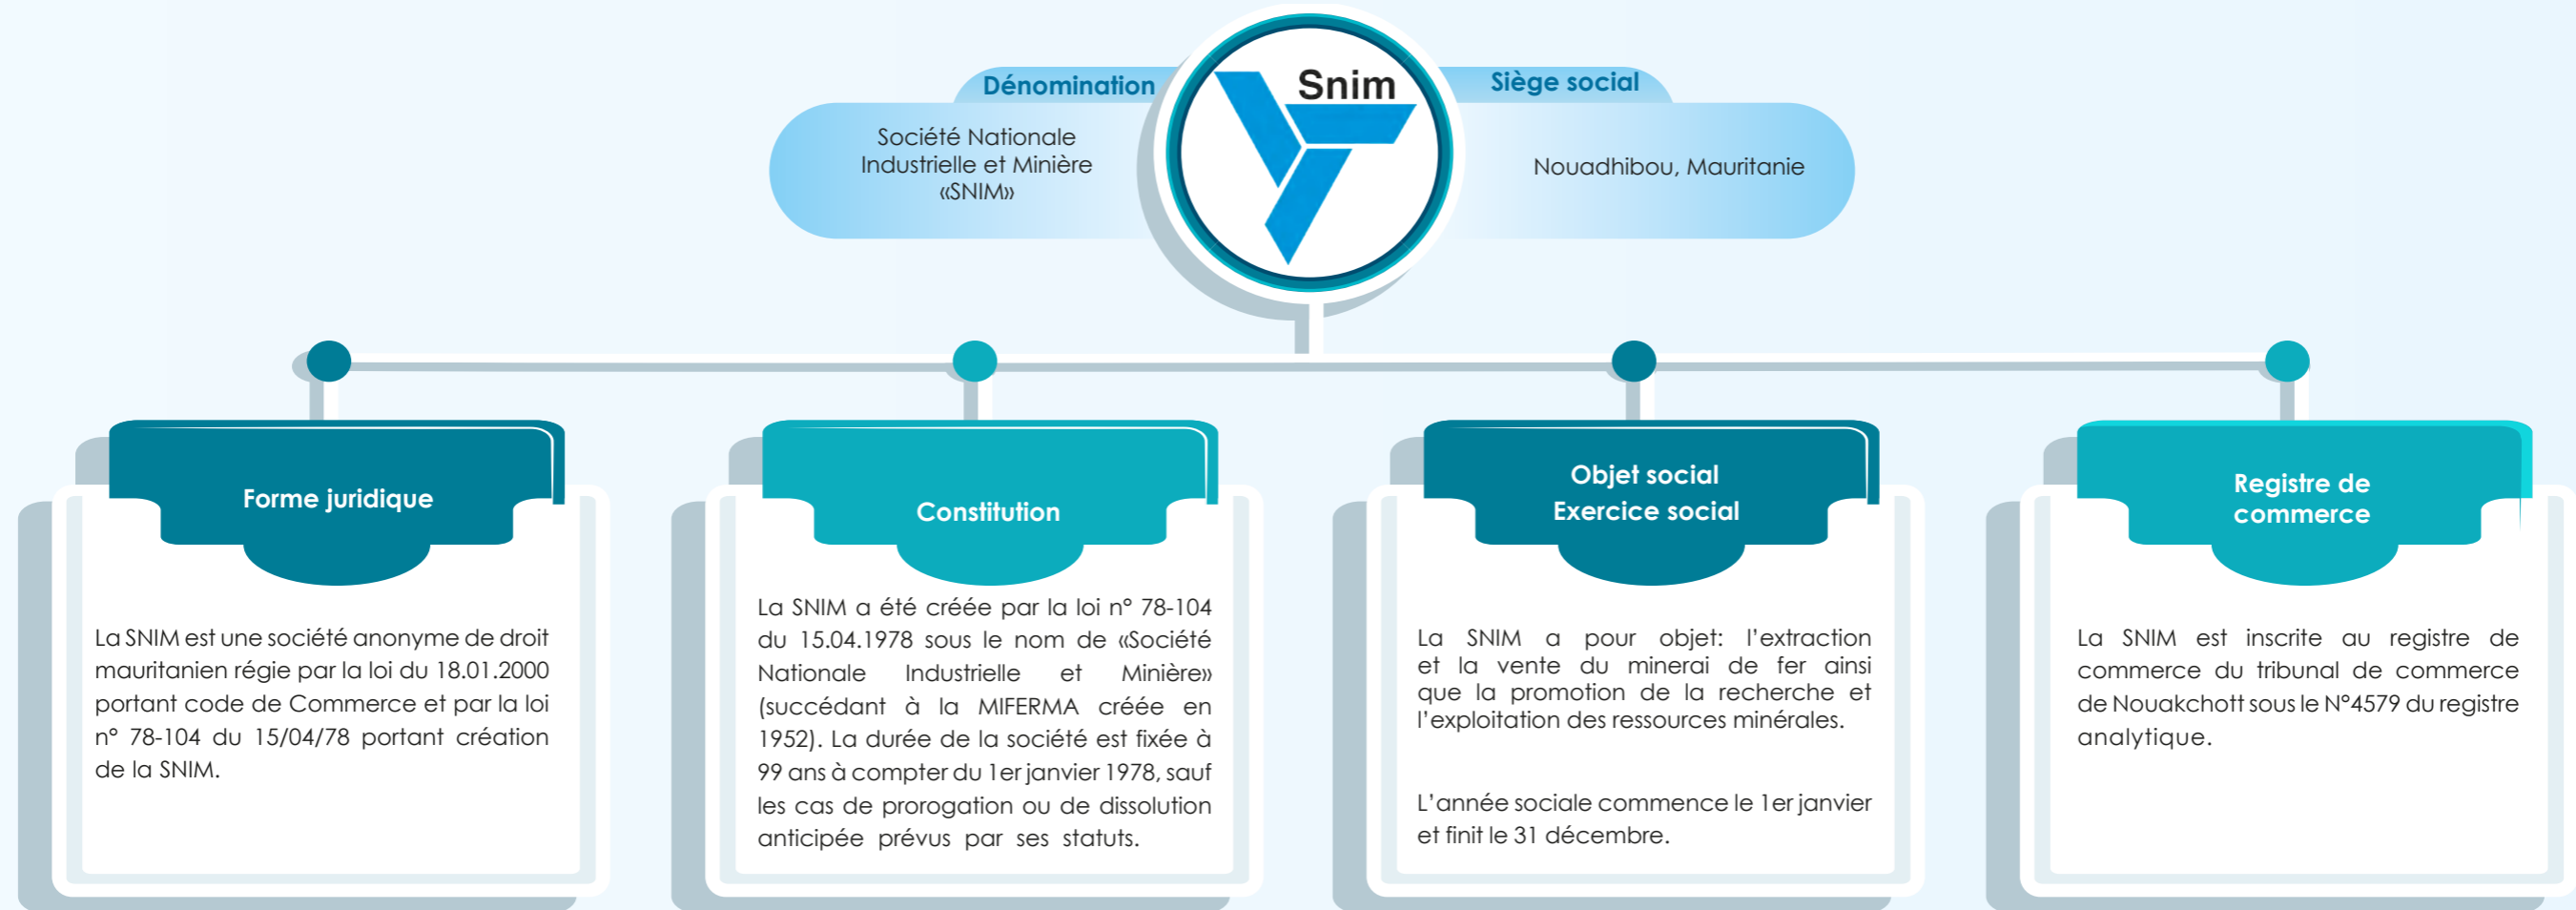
Dénomination

Société Nationale Industrielle et Minière «SNIM»

Snim

Siège social

Nouadhibou, Mauritanie

Forme juridique

La SNIM est une société anonyme de droit mauritanien régie par la loi du 18.01.2000 portant code de Commerce et par la loi n° 78-104 du 15/04/78 portant création de la SNIM.

Constitution

La SNIM a été créée par la loi n° 78-104 du 15.04.1978 sous le nom de «Société Nationale Industrielle et Minière» (succédant à la MIFERMA créée en 1952). La durée de la société est fixée à 99 ans à compter du 1er janvier 1978, sauf les cas de prorogation ou de dissolution anticipée prévus par ses statuts.

Objet social
Exercice social

La SNIM a pour objet: l'extraction et la vente du minerai de fer ainsi que la promotion de la recherche et l'exploitation des ressources minérales.

L'année sociale commence le 1er janvier et finit le 31 décembre.

Registre de commerce

La SNIM est inscrite au registre de commerce du tribunal de commerce de Nouakchott sous le N°4579 du registre analytique.